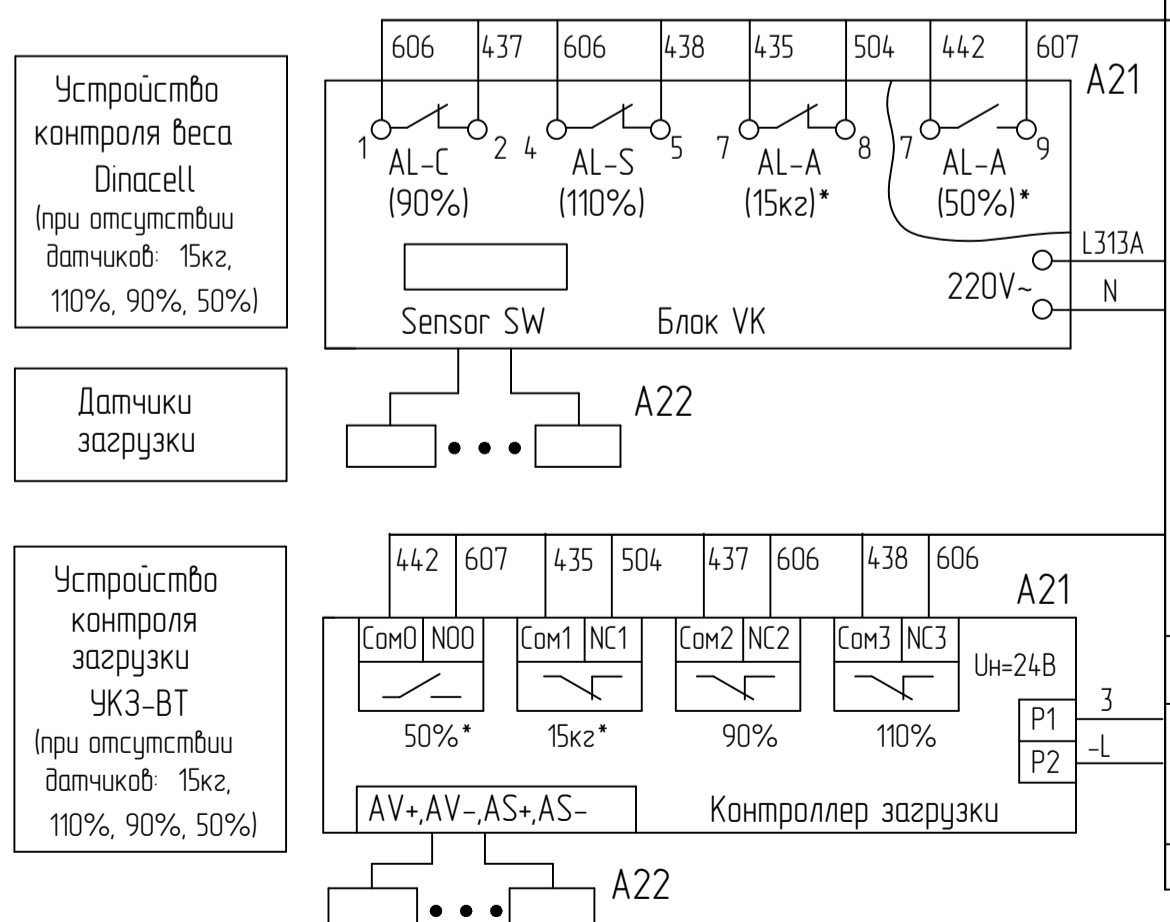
Устройство контроля веса Dinacell (при отсутствии датчиков: 15кг, 110%, 90%, 50%)

606 437 606 438 435 504 442 607

A21

1 AL-C (90%) 2 4 AL-S (110%) 5 7 AL-A (15кг)* 8 7 AL-A (50%)* 9

L313A

220V~

N

Sensor SW

Блок VK

Датчики загрузки

A22

Устройство контроля загрузки УКЗ-ВТ (при отсутствии датчиков: 15кг, 110%, 90%, 50%)

442 607 435 504 437 606 438 606

A21

Com0 NO0 Com1 NC1 Com2 NC2 Com3 NC3

Uн=24В

50%* 15кг* 90% 110%

P1 3

P2 -L

AV+,AV-,AS+,AS-

Контроллер загрузки

A22